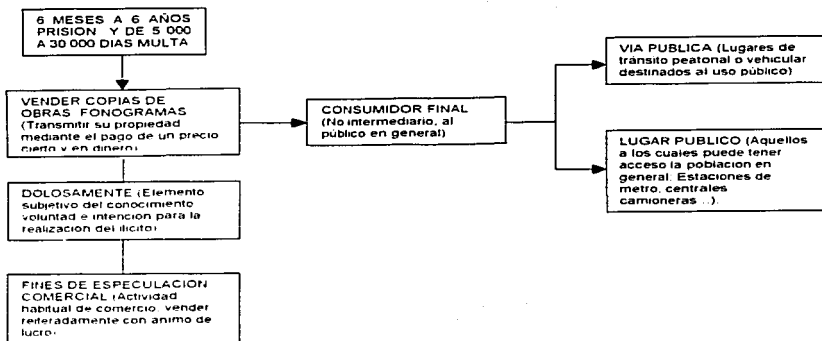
6 MESES A 6 AÑOS PRISION Y DE 5 000 A 30 000 DIAS MULTA

VENDER COPIAS DE OBRAS FONOGRAMAS (Transmitir su propiedad mediante el pago de un precio cierto y en dinero)

DOLOSAMENTE (Elemento subjetivo del conocimiento voluntad e intencion para la realizacion del ilicito)

FINES DE ESPECULACION COMERCIAL (Actividad habitual de comercio, vender reiteradamente con animo de lucro)

CONSUMIDOR FINAL (No intermediario, al público en general)

VIA PUBLICA (Lugares de tránsito peatonal o vehicular destinados al uso público)

LUGAR PUBLICO (Aquellos a los cuales puede tener acceso la poblacion en general. Estaciones de metro, centrales camioneras ...).